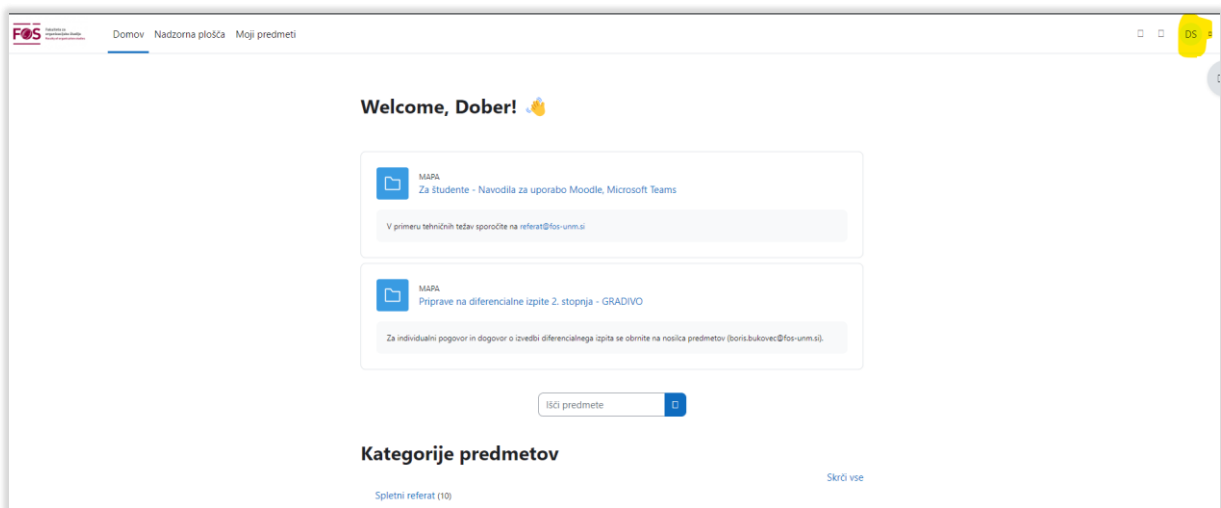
FOS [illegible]

Domov Nadzorna plošča Moji predmeti

DS

Welcome, Dober! 👋

MAPA
Za študente - Navodila za uporabo Moodle, Microsoft Teams

V primeru tehničnih težav sporočite na referat@fos-unm.si

MAPA
Priprave na diferencialne izpite 2. stopnja - GRADIVO

Za individualni pogovor in dogovor o izvedbi diferencialnega izpita se obrnite na nosilca predmetov (boris.bukovec@fos-unm.si).

Išči predmete

Kategorije predmetov

Skrči vse

Spletni referat (10)